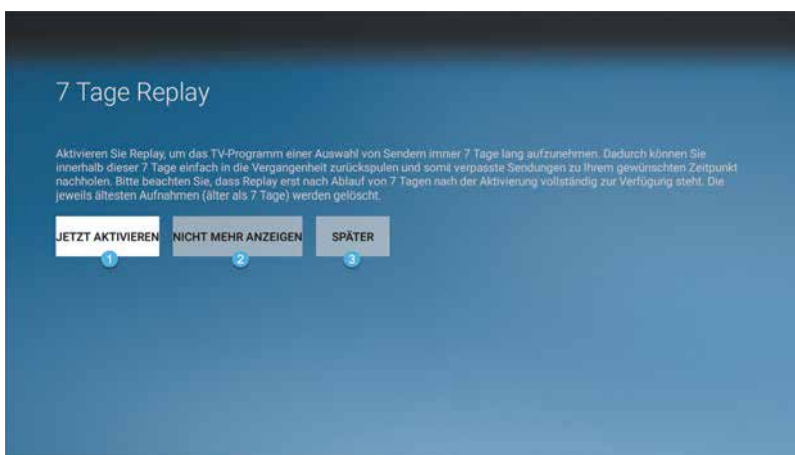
7 Tage Replay

Aktivieren Sie Replay, um das TV-Programm einer Auswahl von Sendern immer 7 Tage lang aufzunehmen. Dadurch können Sie innerhalb dieser 7 Tage einfach in die Vergangenheit zurückspulen und somit verpasste Sendungen zu Ihrem gewünschten Zeitpunkt nachholen. Bitte beachten Sie, dass Replay erst nach Ablauf von 7 Tagen nach der Aktivierung vollständig zur Verfügung steht. Die jeweils ältesten Aufnahmen (älter als 7 Tage) werden gelöscht.

JETZT AKTIVIEREN
1
NICHT MEHR ANZEIGEN
2
SPÄTER
3